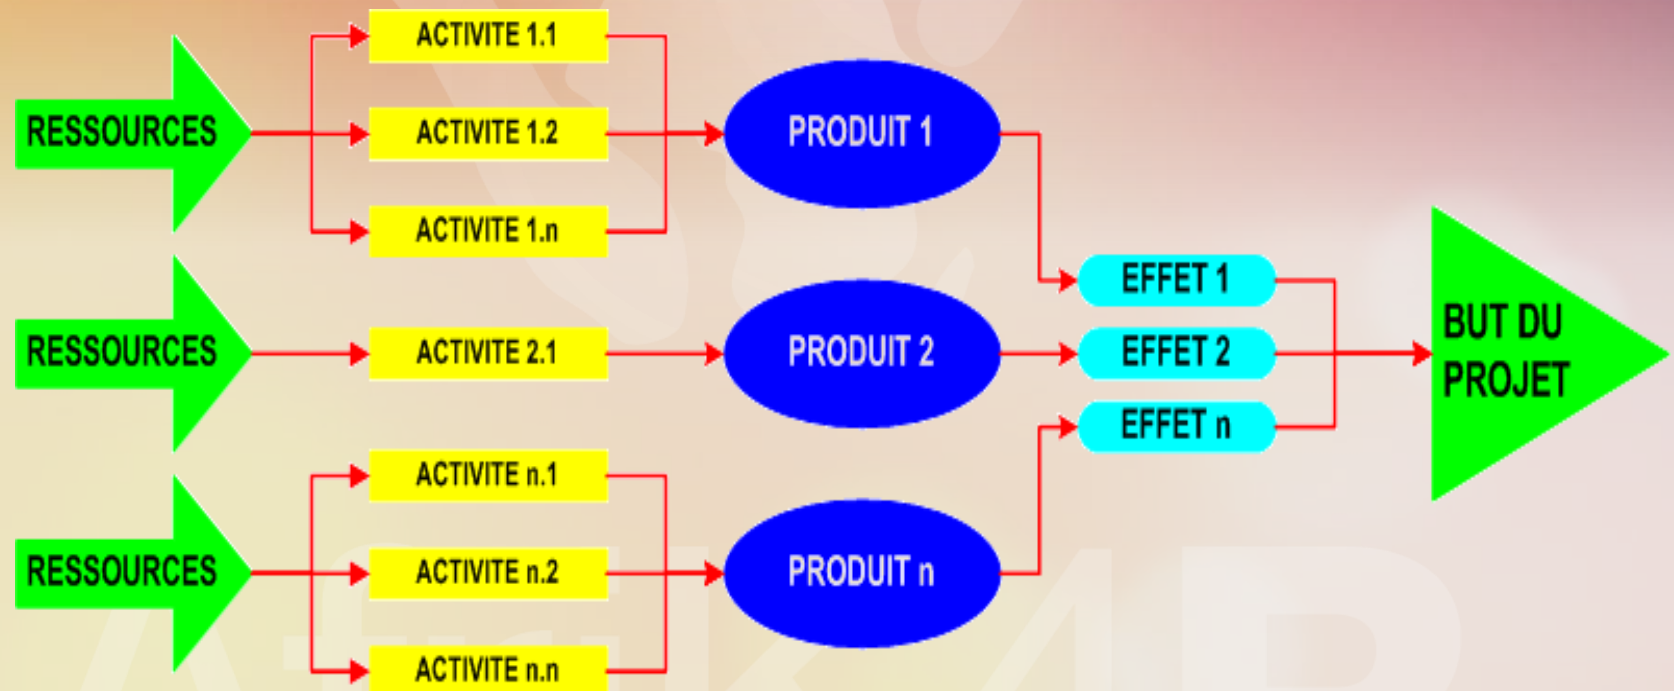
RESSOURCES

ACTIVITE 1.1

ACTIVITE 1.2

ACTIVITE 1.n

PRODUIT 1

RESSOURCES

ACTIVITE 2.1

PRODUIT 2

RESSOURCES

ACTIVITE n.1

ACTIVITE n.2

ACTIVITE n.n

PRODUIT n

EFFET 1

EFFET 2

EFFET n

BUT DU PROJET